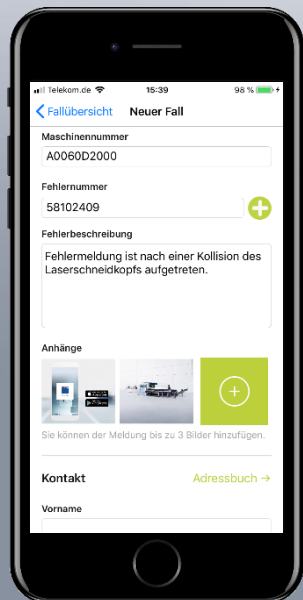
Telekom.de 15:39 98 %

Fallübersicht Neuer Fall

Maschinennummer

A0060D2000

Fehlernummer

58102409

Fehlerbeschreibung

Fehlermeldung ist nach einer Kollision des Laserschneidkopfs aufgetreten.

Anhänge

Sie können der Meldung bis zu 3 Bilder hinzufügen.

Kontakt

Adressbuch →

Vorname